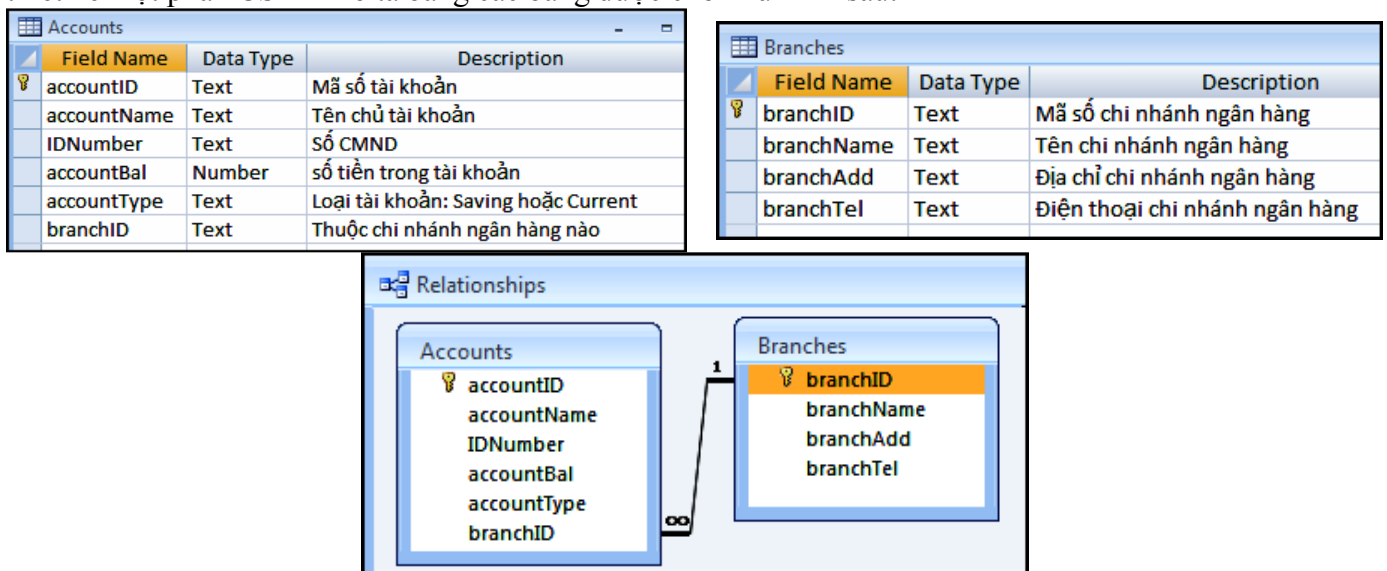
Accounts

| Field Name | Data Type | Description |
|---|---|---|
| accountID | Text | Mã số tài khoản |
| accountName | Text | Tên chủ tài khoản |
| IDNumber | Text | Số CMND |
| accountBal | Number | số tiền trong tài khoản |
| accountType | Text | Loại tài khoản: Saving hoặc Current |
| branchID | Text | Thuộc chi nhánh ngân hàng nào |

Branches

| Field Name | Data Type | Description |
|---|---|---|
| branchID | Text | Mã số chi nhánh ngân hàng |
| branchName | Text | Tên chi nhánh ngân hàng |
| branchAdd | Text | Địa chỉ chi nhánh ngân hàng |
| branchTel | Text | Điện thoại chi nhánh ngân hàng |

Relationships

Accounts
accountID
accountName
IDNumber
accountBal
accountType
branchID

1
∞

Branches
branchID
branchName
branchAdd
branchTel